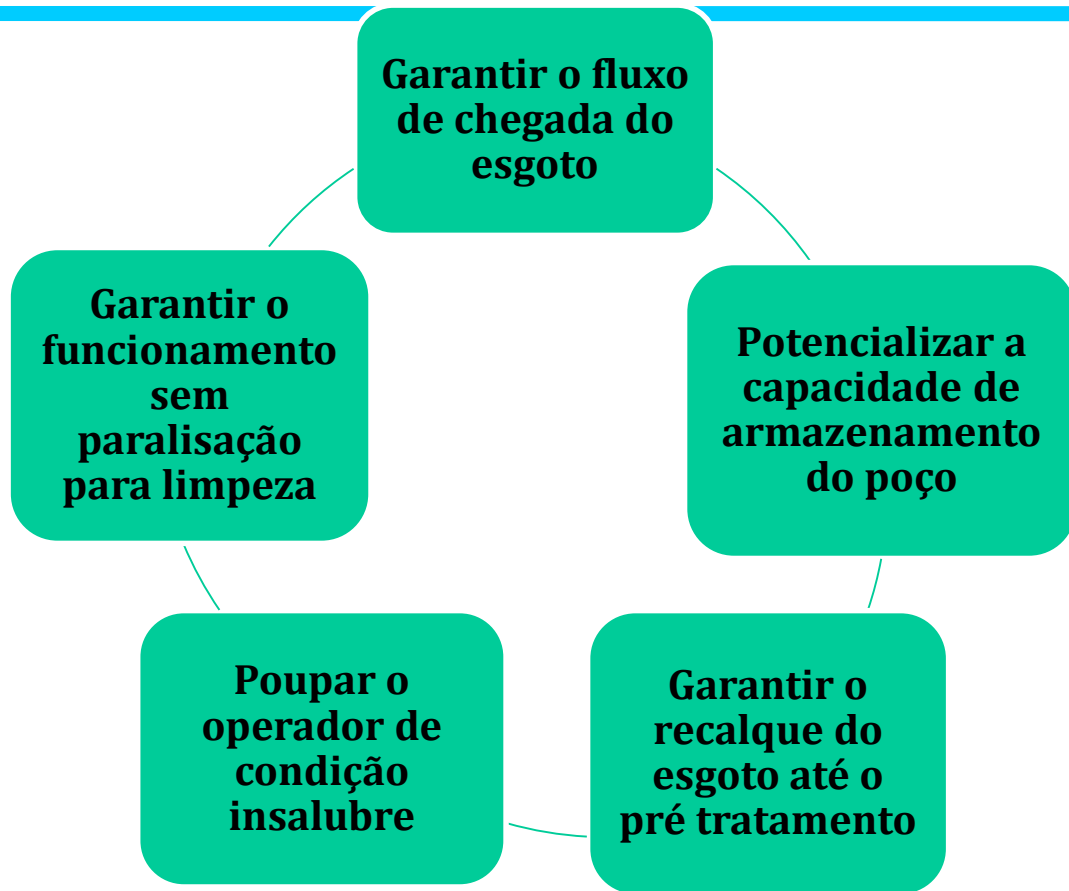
Garantir o fluxo de chegada do esgoto

Potencializar a capacidade de armazenamento do poço

Garantir o recalque do esgoto até o pré tratamento

Poupar o operador de condição insalubre

Garantir o funcionamento sem paralisação para limpeza